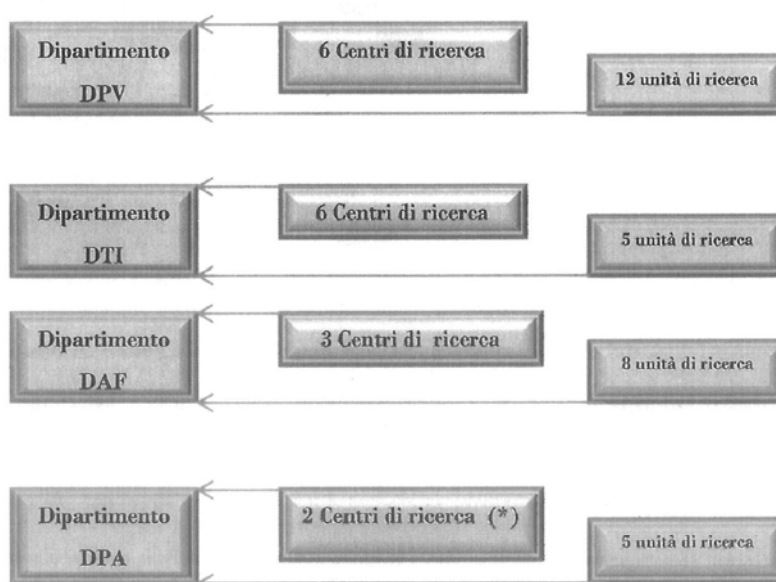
Dipartimento DPV

6 Centri di ricerca

12 unità di ricerca

Dipartimento DTI

6 Centri di ricerca

5 unità di ricerca

Dipartimento DAF

3 Centri di ricerca

8 unità di ricerca

Dipartimento DPA

2 Centri di ricerca (*)

5 unità di ricerca